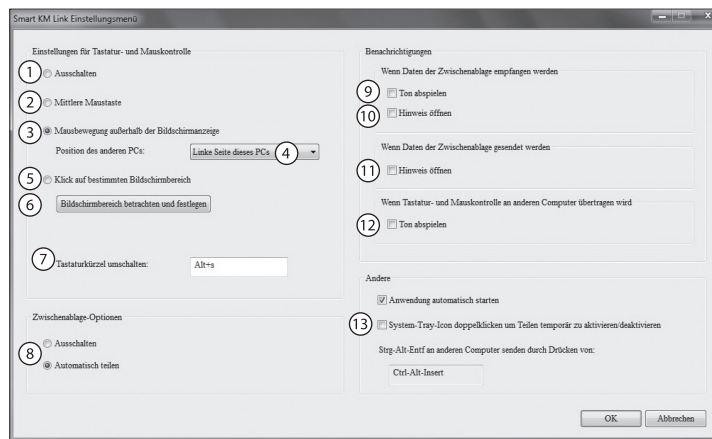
Smart KM Link Einstellungsmenü

Einstellungen für Tastatur- und Mauskontrolle

1 Ausschalten

2 Mittlere Maustaste

3 Mausbewegung außerhalb der Bildschirmanzeige

Position des anderen PCs: Linke Seite dieses PCs 4

5 Klick auf bestimmten Bildschirmbereich

6 Bildschirmbereich betrachten und festlegen

7 Tastaturkürzel umschalten: Alt+s

Zwischenablage-Optionen

8 Ausschalten

Automatisch teilen

Benachrichtigungen

Wenn Daten der Zwischenablage empfangen werden

9 Ton abspielen

10 Hinweis öffnen

Wenn Daten der Zwischenablage gesendet werden

11 Hinweis öffnen

Wenn Tastatur- und Mauskontrolle an anderen Computer übertragen wird

12 Ton abspielen

Andere

Anwendung automatisch starten

13 System-Tray-Icon doppelklicken um Teilen temporär zu aktivieren/deaktivieren

Strg-Alt-Entf an anderen Computer senden durch Drücken von:

Ctrl-Alt-Insert

OK Abbrechen